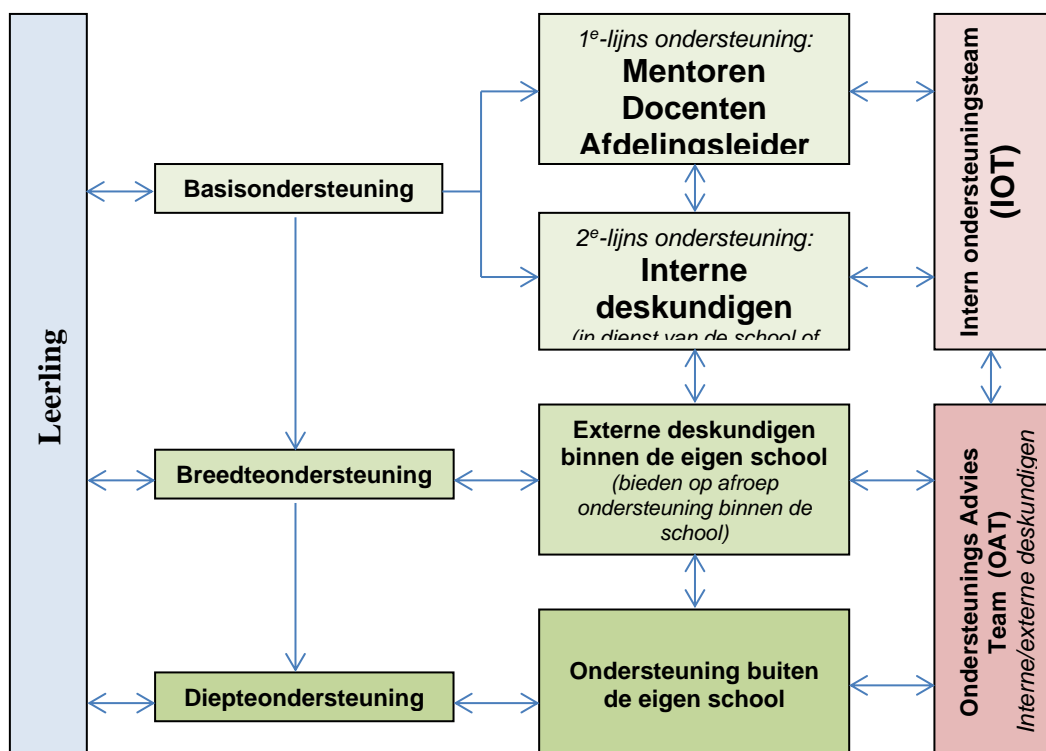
Leerling

Basisondersteuning

Breedteondersteuning

Diepteondersteuning

$1^e$-lijns ondersteuning:
Mentoren
Docenten
Afdelingsleider

$2^e$-lijns ondersteuning:
Interne deskundigen
(in dienst van de school of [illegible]

Externe deskundigen binnen de eigen school
(bieden op afroep ondersteuning binnen de school)

Ondersteuning buiten de eigen school

Intern ondersteuningsteam (IOT)

Ondersteunings Advies Team (OAT)
Interne/externe deskundigen